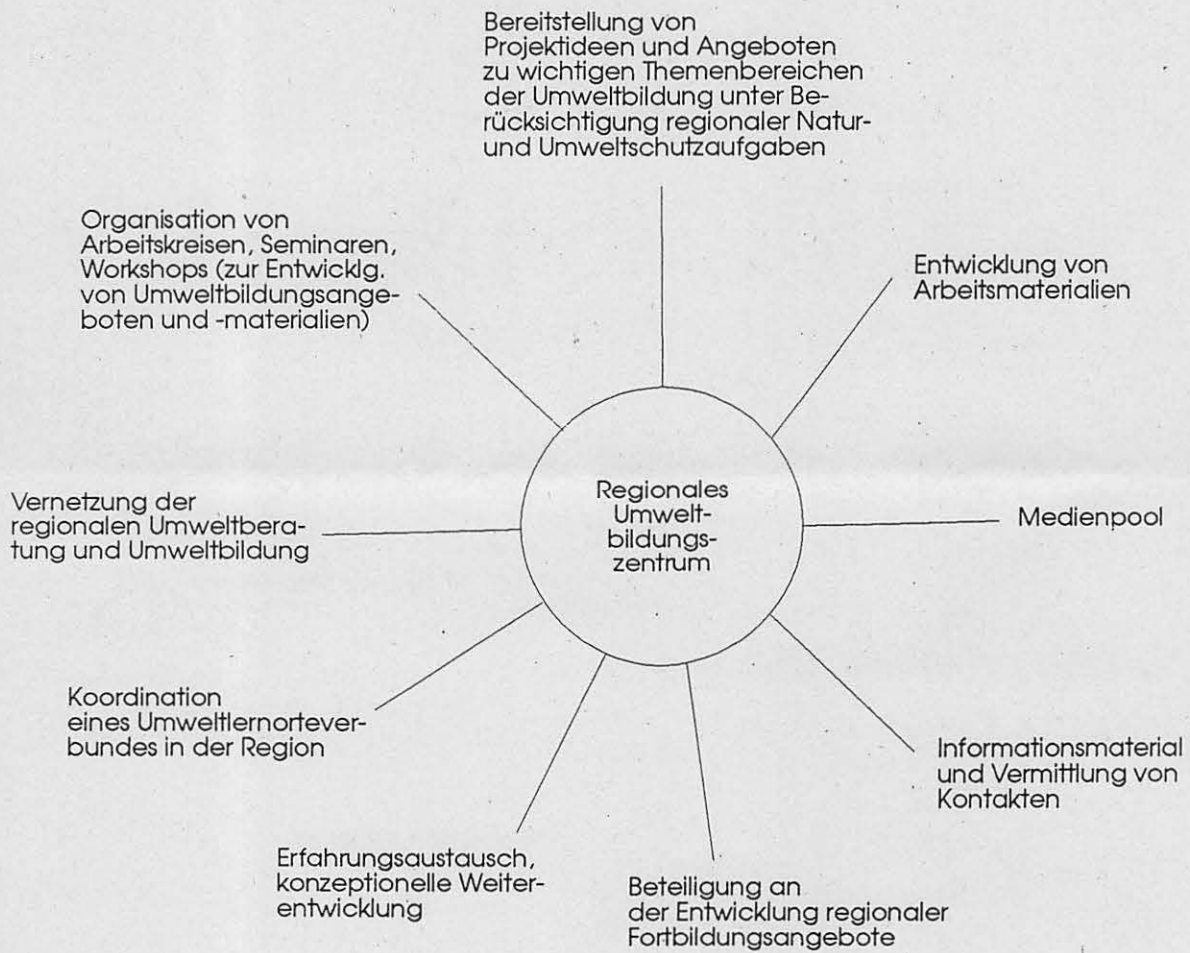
Bereitstellung von Projektideen und Angeboten zu wichtigen Themenbereichen der Umweltbildung unter Berücksichtigung regionaler Natur- und Umweltschutzaufgaben

Organisation von Arbeitskreisen, Seminaren, Workshops (zur Entwicklg. von Umweltbildungsangeboten und -materialien)

Entwicklung von Arbeitsmaterialien

Regionales Umweltbildungszentrum

Vernetzung der regionalen Umweltberatung und Umweltbildung

Medienpool

Koordination eines Umweltlernorteverbundes in der Region

Informationsmaterial und Vermittlung von Kontakten

Erfahrungsaustausch, konzeptionelle Weiterentwicklung

Beteiligung an der Entwicklung regionaler Fortbildungsangebote